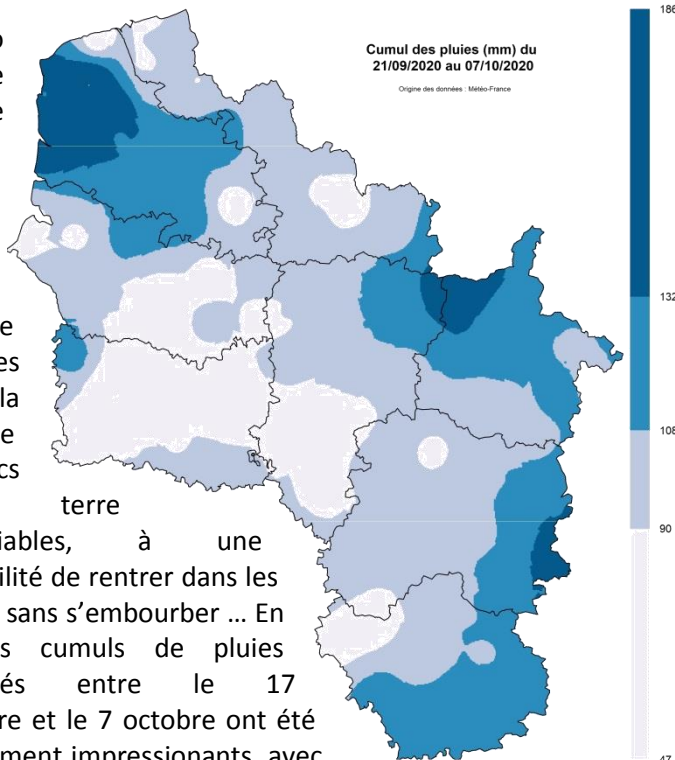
Cumul des pluies (mm) du 21/09/2020 au 07/10/2020

Origine des données : Météo-France

186

132

108

90

47

o
e
e

e
es
la
e
cs
terre
iables, à une
ilité de rentrer dans les
sans s'embourber … En
s cumuls de pluies
és entre le 17
re et le 7 octobre ont été
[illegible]ment impressionants, avec